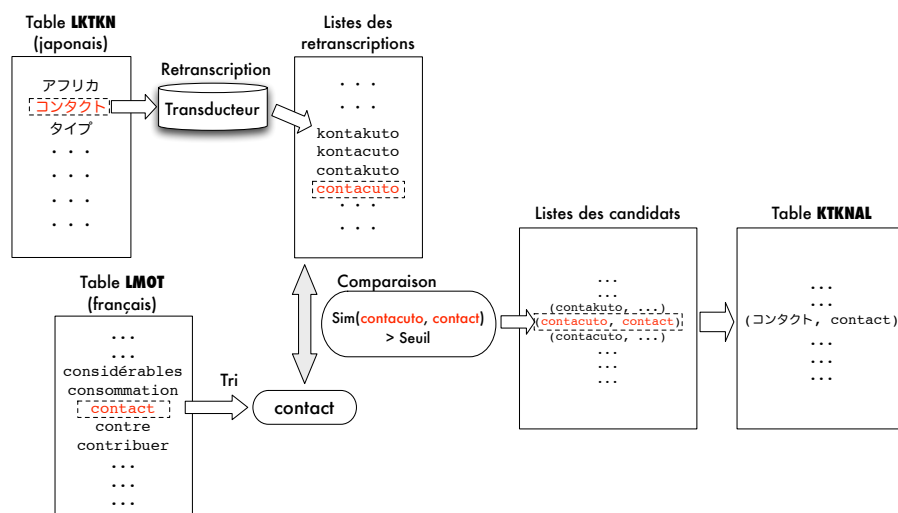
Table **LKTKN** (japonais)

アフリカ
コンタクト
タイプ
. . .
. . .
. . .
. . .

Retranscription

Transducteur

Listes des retranscriptions

. . .
. . .
kontakuto
kontacuto
contakuto
contacuto
. . .
. . .

Table **LMOT** (français)

. . .
. . .
considérables
consommation
contact
contre
contribuer
. . .
. . .
. . .

Tri

contact

Comparaison

Sim(contacuto, contact) > Seuil

Listes des candidats

. . .
. . .
(contakuto, . . .)
(contacuto, contact)
(contacuto, . . .)
. . .
. . .
. . .

Table **KTKNAL**

. . .
. . .
(コンタクト, contact)
. . .
. . .
. . .